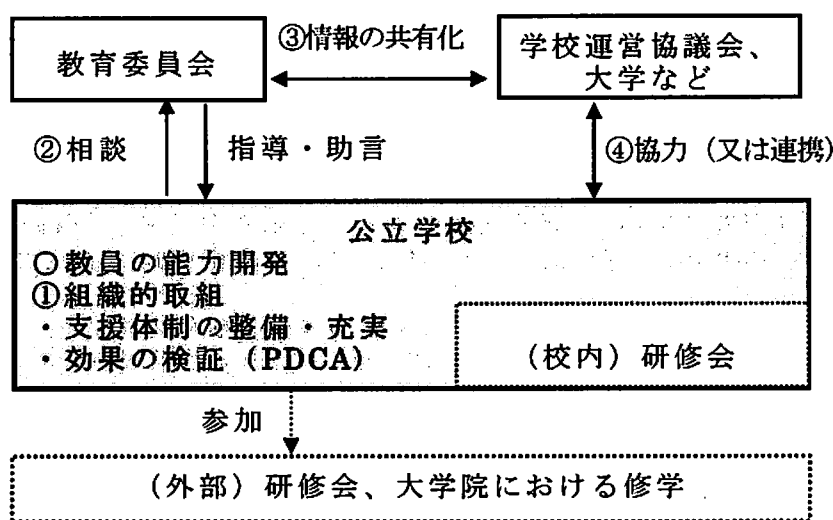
教育委員会

③情報の共有化

学校運営協議会、大学など

②相談

指導・助言

④協力（又は連携）

公立学校

○教員の能力開発
①組織的取組
・支援体制の整備・充実
・効果の検証（PDCA）

（校内）研修会

参加

（外部）研修会、大学院における修学